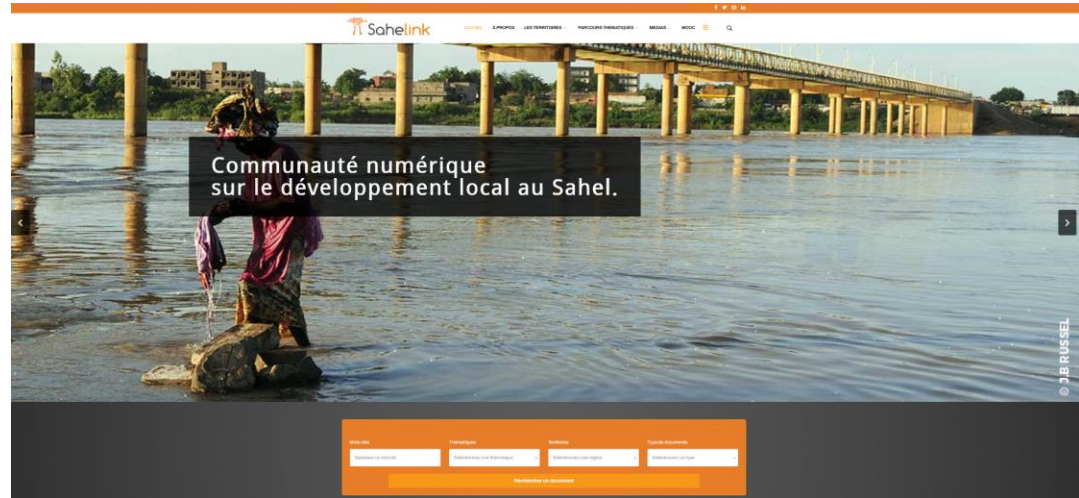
Sahelink

ACCUEIL À PROPOS LES TERRITOIRES PARCOURS THÉMATIQUES MEDIAS MOOC

Communauté numérique
sur le développement local au Sahel.

© JB RUSSEL

Mots clés
Thématiques
Territoires
Type de documents

Recherche un document